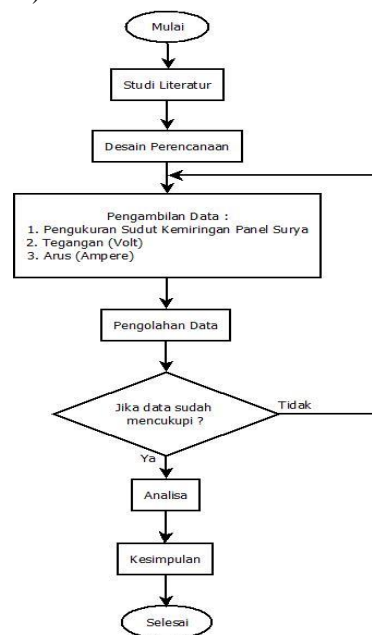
Mulai

Studi Literatur

Desain Perencanaan

Pengambilan Data :
1. Pengukuran Sudut Kemiringan Panel Surya
2. Tegangan (Volt)
3. Arus (Ampere)

Pengolahan Data

Jika data sudah mencukupi ?

Tidak

Ya

Analisa

Kesimpulan

Selesai